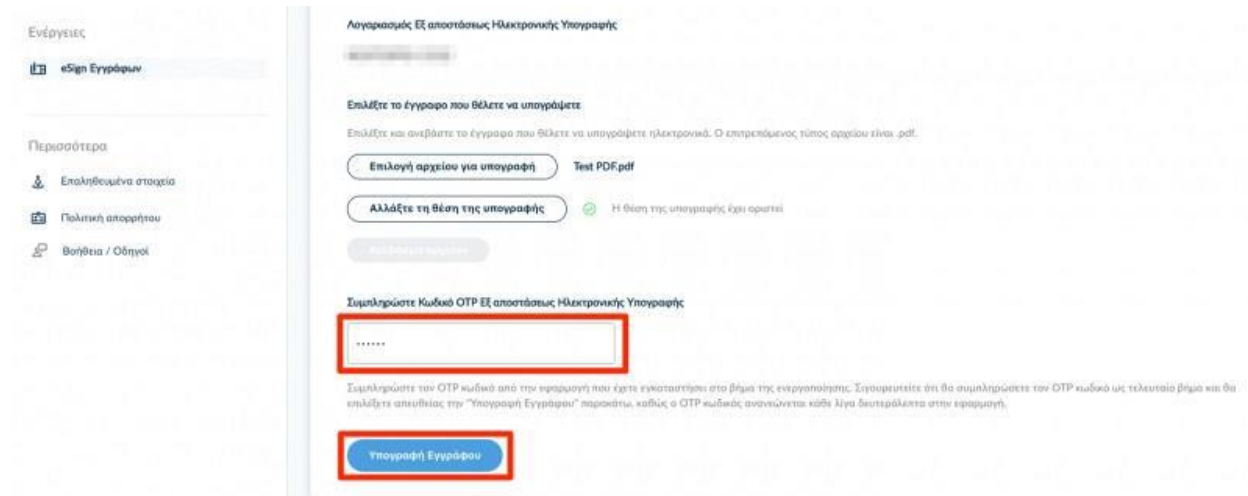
Ενέργειες

eSign Εγγράφων

Περισσότερα

Επαληθευμένα στοιχεία

Πολιτική απορρήτου

Βοήθεια / Οδηγοί

Λογαριασμός Εξ αποστάσεως Ηλεκτρονικής Υπογραφής

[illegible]

Επιλέξτε το έγγραφο που θέλετε να υπογράψετε

Επιλέξτε και ανεβάστε το έγγραφο που θέλετε να υπογράψετε ηλεκτρονικά. Ο επιτρεπόμενος τύπος αρχείου είναι .pdf.

Επιλογή αρχείου για υπογραφή

Test PDF.pdf

Αλλάξτε τη θέση της υπογραφής

Η θέση της υπογραφής έχει οριστεί

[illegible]

Συμπληρώστε Κωδικό OTP Εξ αποστάσεως Ηλεκτρονικής Υπογραφής

••••••

Συμπληρώστε τον OTP κωδικό από την εφαρμογή που έχετε εγκαταστήσει στο βήμα της ενεργοποίησης. Σιγουρευτείτε ότι θα συμπληρώσετε τον OTP κωδικό ως τελευταίο βήμα και θα επιλέξετε απευθείας την "Υπογραφή Εγγράφου" παρακάτω, καθώς ο OTP κωδικός ανανεώνεται κάθε λίγα δευτερόλεπτα στην εφαρμογή.

Υπογραφή Εγγράφου